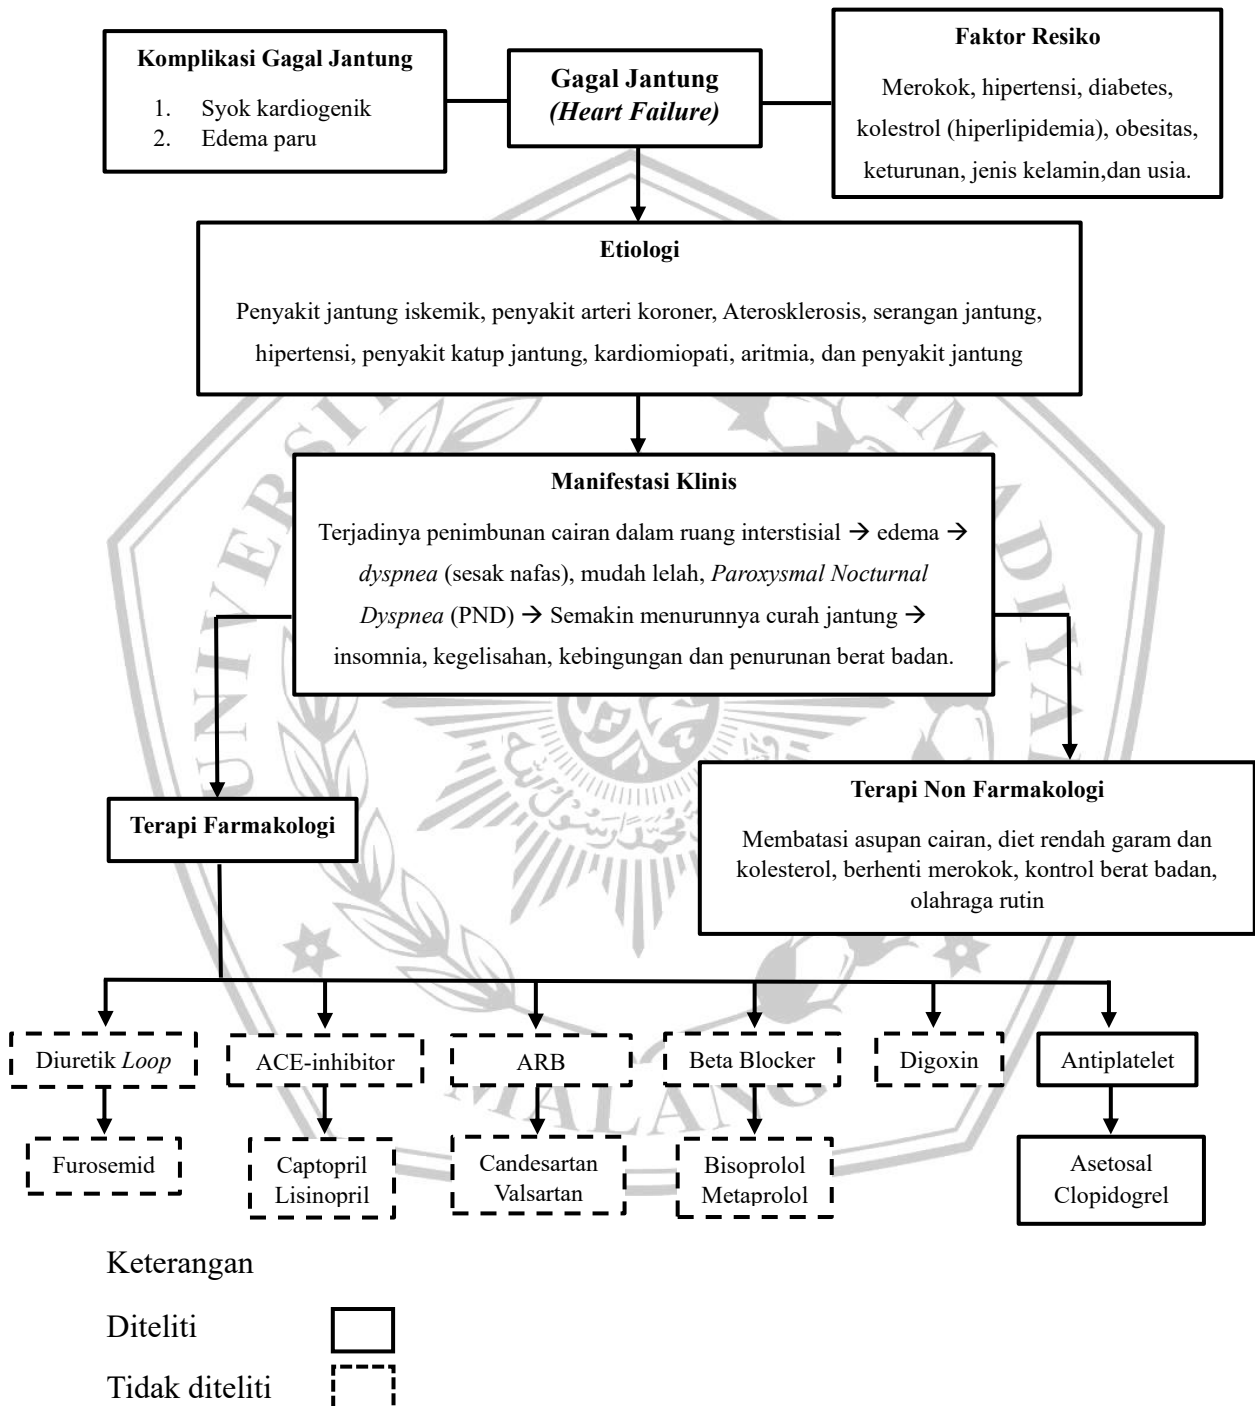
Komplikasi Gagal Jantung
1. Syok kardiogenik
2. Edema paru

Gagal Jantung
*(Heart Failure)*

Faktor Resiko
Merokok, hipertensi, diabetes, kolestrol (hiperlipidemia), obesitas, keturunan, jenis kelamin,dan usia.

Etiologi
Penyakit jantung iskemik, penyakit arteri koroner, Aterosklerosis, serangan jantung, hipertensi, penyakit katup jantung, kardiomiopati, aritmia, dan penyakit jantung

Manifestasi Klinis
Terjadinya penimbunan cairan dalam ruang interstisial → edema → *dyspnea* (sesak nafas), mudah lelah, *Paroxysmal Nocturnal Dyspnea* (PND) → Semakin menurunnya curah jantung → insomnia, kegelisahan, kebingungan dan penurunan berat badan.

Terapi Farmakologi

Terapi Non Farmakologi
Membatasi asupan cairan, diet rendah garam dan kolesterol, berhenti merokok, kontrol berat badan, olahraga rutin

Diuretik *Loop*
Furosemid

ACE-inhibitor
Captopril
Lisinopril

ARB
Candesartan
Valsartan

Beta Blocker
Bisoprolol
Metaprolol

Digoxin

Antiplatelet
Asetosal
Clopidogrel

Keterangan
Diteliti
Tidak diteliti